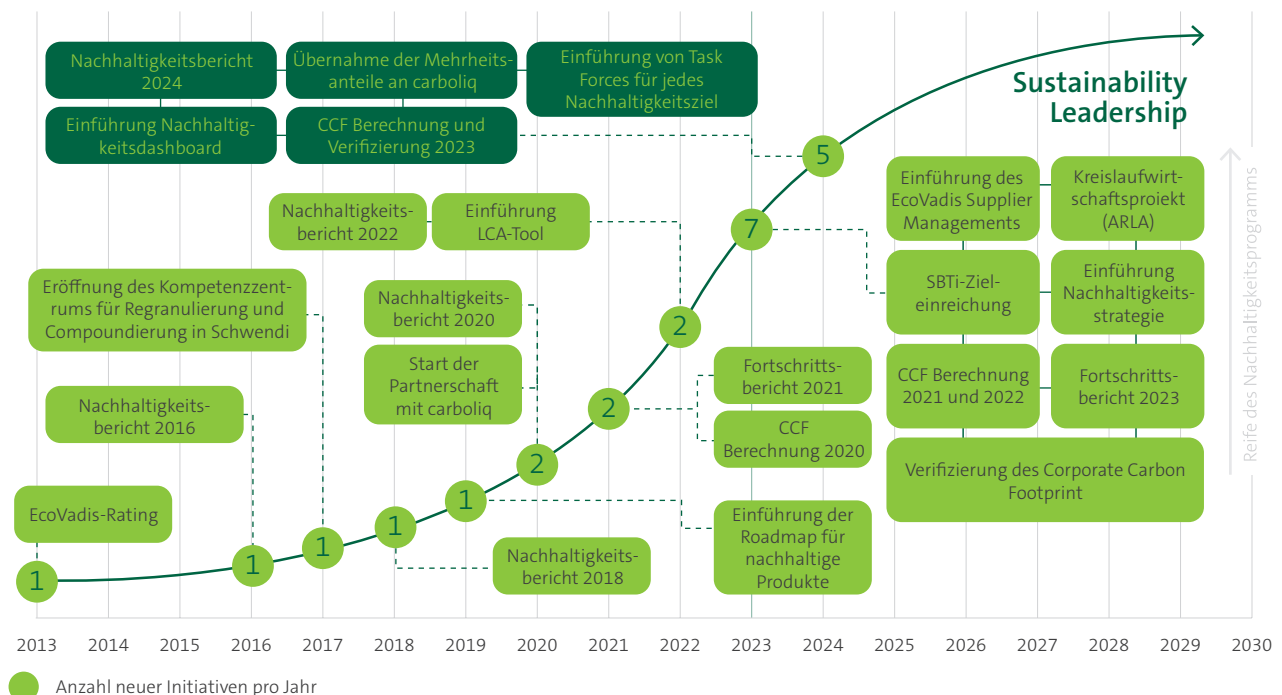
Nachhaltigkeitsbericht 2024

Übernahme der Mehrheitsanteile an carboliq

Einführung von Task Forces für jedes Nachhaltigkeitsziel

Einführung Nachhaltigkeitsdashboard

CCF Berechnung und Verifizierung 2023

Sustainability Leadership

5

Nachhaltigkeitsbericht 2022

Einführung LCA-Tool

7

Einführung des EcoVadis Supplier Managements

Kreislaufwirtschaftsproiekt (ARLA)

Eröffnung des Kompetenzzentrums für Regranulierung und Compoundierung in Schwendi

Nachhaltigkeitsbericht 2020

2

SBTi-Zieleinreichung

Einführung Nachhaltigkeitsstrategie

Start der Partnerschaft mit carboliq

Fortschrittsbericht 2021

CCF Berechnung 2021 und 2022

Fortschrittsbericht 2023

Nachhaltigkeitsbericht 2016

2

CCF Berechnung 2020

2

Verifizierung des Corporate Carbon Footprint

Reife des Nachhaltigkeitsprogramms

EcoVadis-Rating

1

Einführung der Roadmap für nachhaltige Produkte

1

1

1

Nachhaltigkeitsbericht 2018

1

2013 2014 2015 2016 2017 2018 2019 2020 2021 2022 2023 2024 2025 2026 2027 2028 2029 2030

Anzahl neuer Initiativen pro Jahr